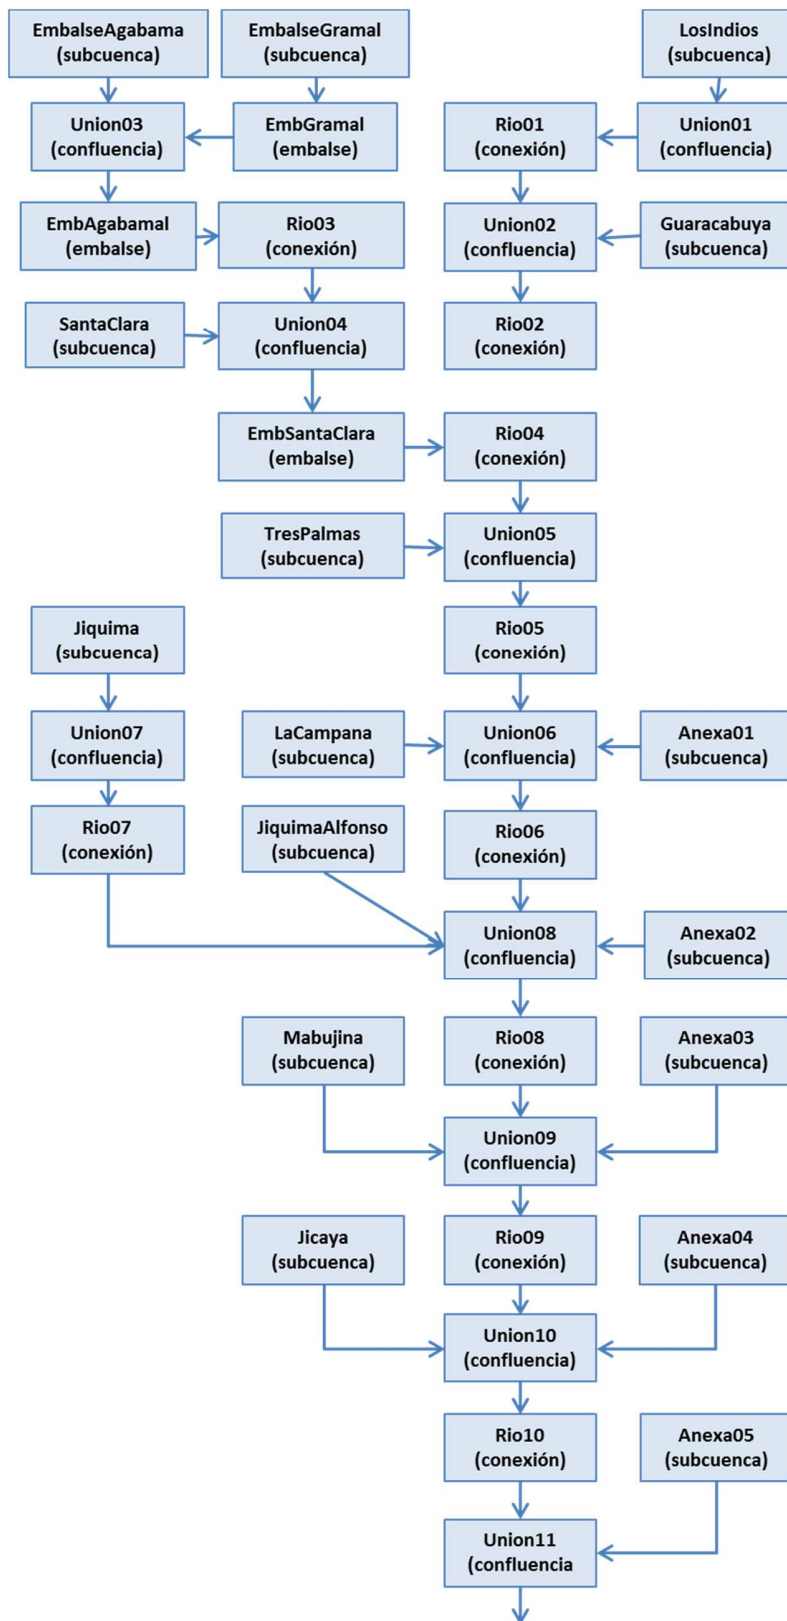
EmbalseAgabama (subcuenca)

EmbalseGramal (subcuenca)

LosIndios (subcuenca)

Union03 (confluencia)

EmbGramal (embalse)

Rio01 (conexión)

Union01 (confluencia)

EmbAgabamal (embalse)

Rio03 (conexión)

Union02 (confluencia)

Guaracabuya (subcuenca)

SantaClara (subcuenca)

Union04 (confluencia)

Rio02 (conexión)

EmbSantaClara (embalse)

Rio04 (conexión)

TresPalmas (subcuenca)

Union05 (confluencia)

Jiquima (subcuenca)

Rio05 (conexión)

Union07 (confluencia)

LaCampana (subcuenca)

Union06 (confluencia)

Anexa01 (subcuenca)

Rio07 (conexión)

JiquimaAlfonso (subcuenca)

Rio06 (conexión)

Union08 (confluencia)

Anexa02 (subcuenca)

Mabujina (subcuenca)

Rio08 (conexión)

Anexa03 (subcuenca)

Union09 (confluencia)

Jicaya (subcuenca)

Rio09 (conexión)

Anexa04 (subcuenca)

Union10 (confluencia)

Rio10 (conexión)

Anexa05 (subcuenca)

Union11 (confluencia